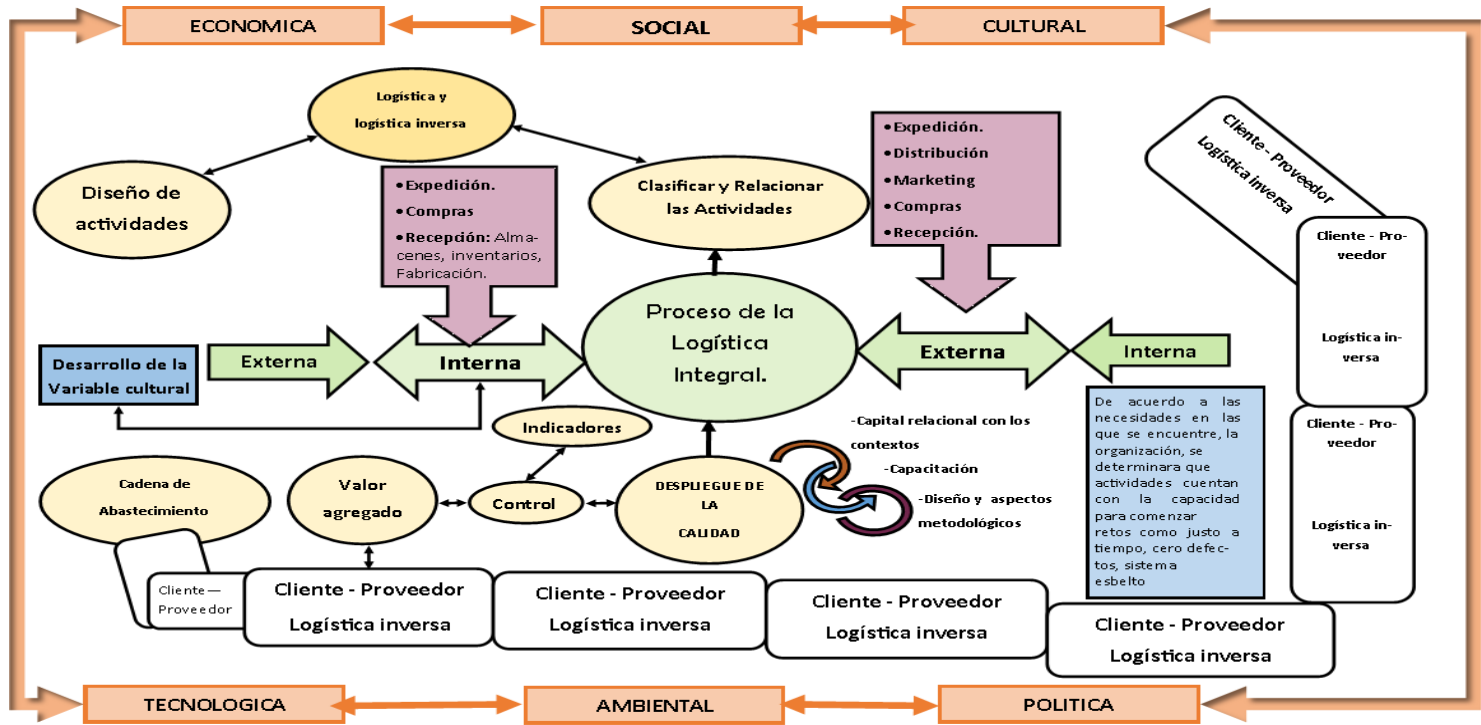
ECONOMICA

SOCIAL

CULTURAL

Logística y logística inversa

Diseño de actividades

•Expedición.
•Compras
•Recepción: Almacenes, inventarios, Fabricación.

Clasificar y Relacionar las Actividades

•Expedición.
•Distribución
•Marketing
•Compras
•Recepción.

Cliente - Proveedor
Logística inversa

Cliente - Proveedor
Logística inversa

Desarrollo de la Variable cultural

Externa

Interna

Proceso de la Logística Integral.

Externa

Interna

De acuerdo a las necesidades en las que se encuentre, la organización, se determinara que actividades cuentan con la capacidad para comenzar retos como justo a tiempo, cero defectos, sistema esbelto

Cliente - Proveedor
Logística inversa

Indicadores

-Capital relacional con los contextos
-Capacitación
-Diseño y aspectos metodológicos

Cadena de Abastecimiento

Valor agregado

Control

DESPLIEGUE DE LA CALIDAD

Cliente — Proveedor

Cliente - Proveedor
Logística inversa

Cliente - Proveedor
Logística inversa

Cliente - Proveedor
Logística inversa

Cliente - Proveedor
Logística inversa

TECNOLOGICA

AMBIENTAL

POLITICA